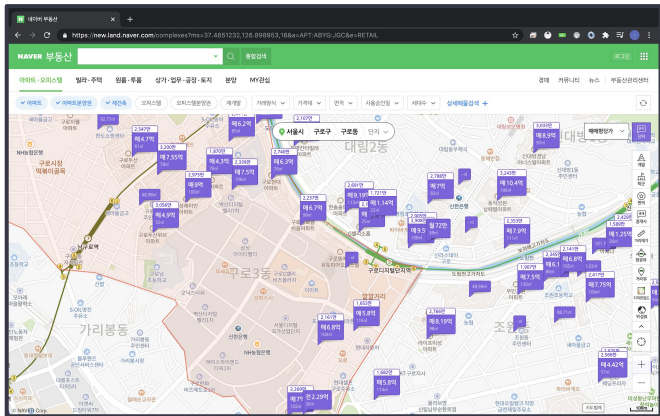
네이버 부동산
https://new.land.naver.com/complexes?ms=37.4851232,126.898953,16&a=APT:ABYG:JGC&e=RETAIL

NAVER 부동산 통합검색 로그인

아파트·오피스텔 빌라·주택 원룸·투룸 상가·업무·공장·토지 분양 MY관심 경매 커뮤니티 뉴스 부동산관리센터

아파트 아파트분양권 재건축 오피스텔 오피스텔분양권 재개발 거래방식 가격대 면적 사용승인일 세대수 상세매물검색

서울시 구로구 구로동 단지

대림2동 구로3동 가리봉동 대림동

구로시장 먹자골목 구로디지털단지역 남구로역

매4.7억 매7.55억 매9억 매4.3억 매7.5억 매6.2억 매6.3억 매4.9억 매5.7억 매6.7억 매9.1억 매5.14억 매9.5억 매7억 매10.4억 매6.9억 매7.9억 매1.25억 매6.8억 매6.1억 매7.5억 매7.75억 매6.8억 매5.8억 매8.19억 매7억 매2.29억 매5.8억 매4.42억

매매평균가

NAVER Corp.